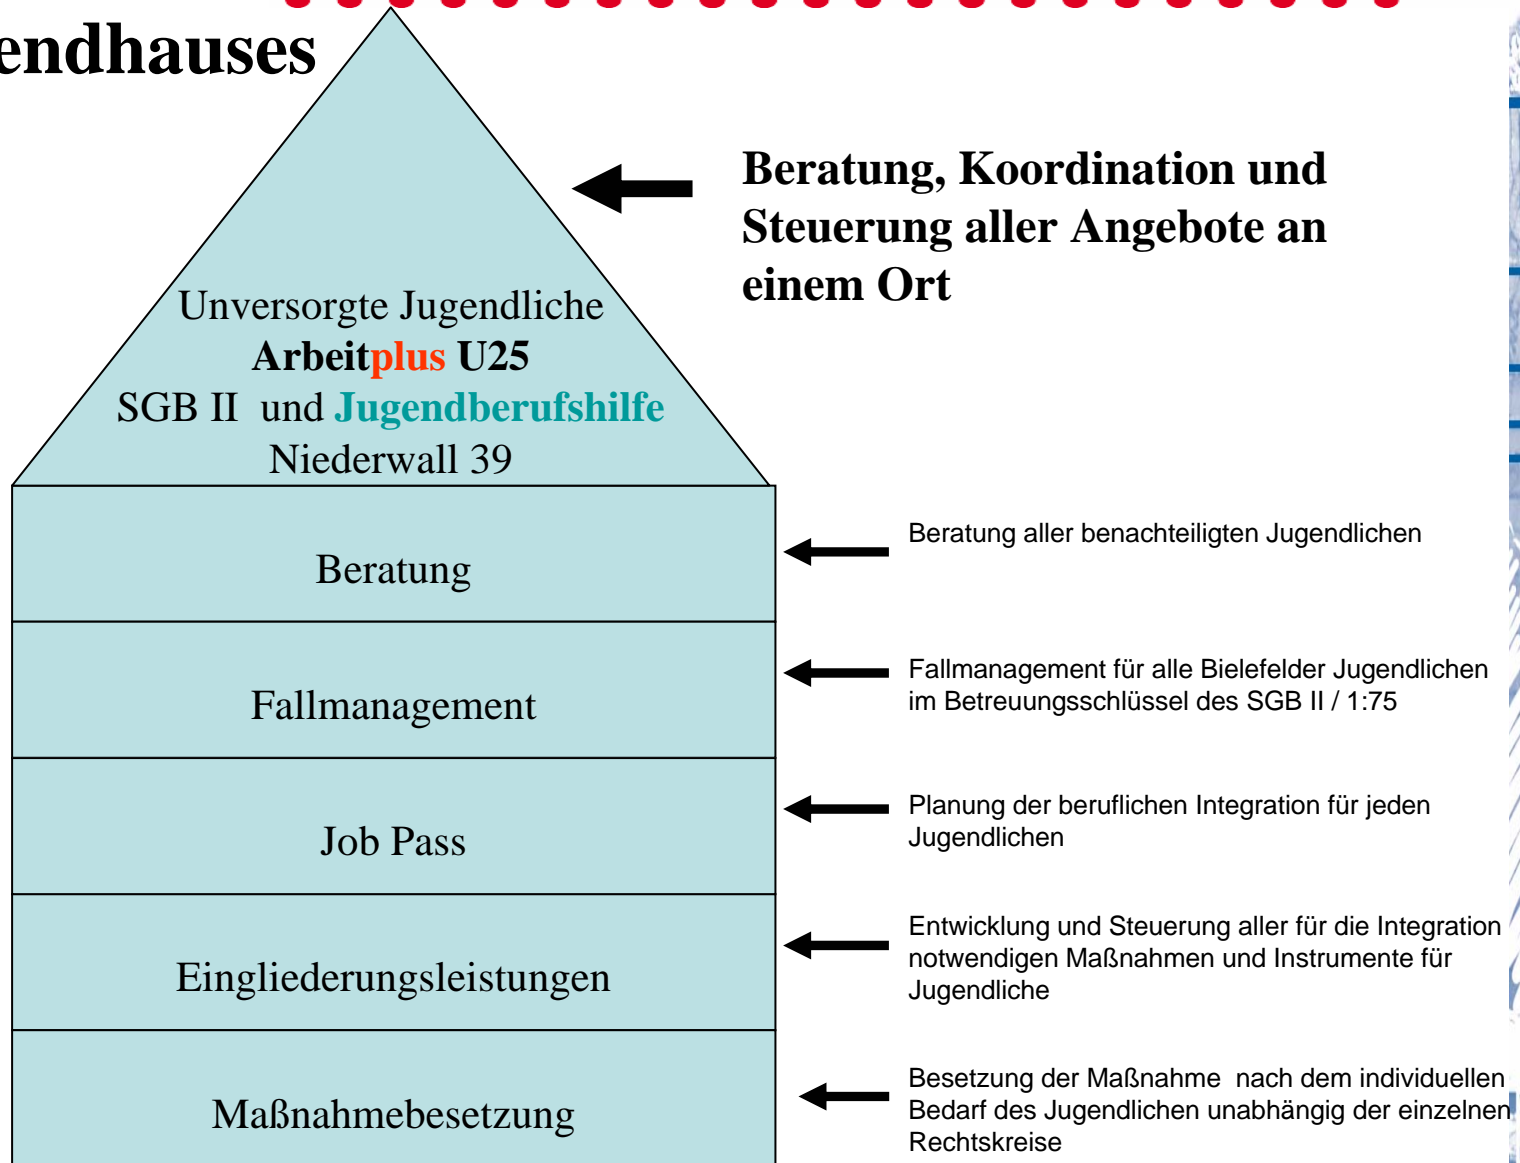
endhauses

Unversorgte Jugendliche
Arbeitplus U25
SGB II und Jugendberufshilfe
Niederwall 39

Beratung, Koordination und Steuerung aller Angebote an einem Ort

Beratung

Beratung aller benachteiligten Jugendlichen

Fallmanagement

Fallmanagement für alle Bielefelder Jugendlichen im Betreuungsschlüssel des SGB II / 1:75

Job Pass

Planung der beruflichen Integration für jeden Jugendlichen

Eingliederungsleistungen

Entwicklung und Steuerung aller für die Integration notwendigen Maßnahmen und Instrumente für Jugendliche

Maßnahmebesetzung

Besetzung der Maßnahme nach dem individuellen Bedarf des Jugendlichen unabhängig der einzelnen Rechtskreise